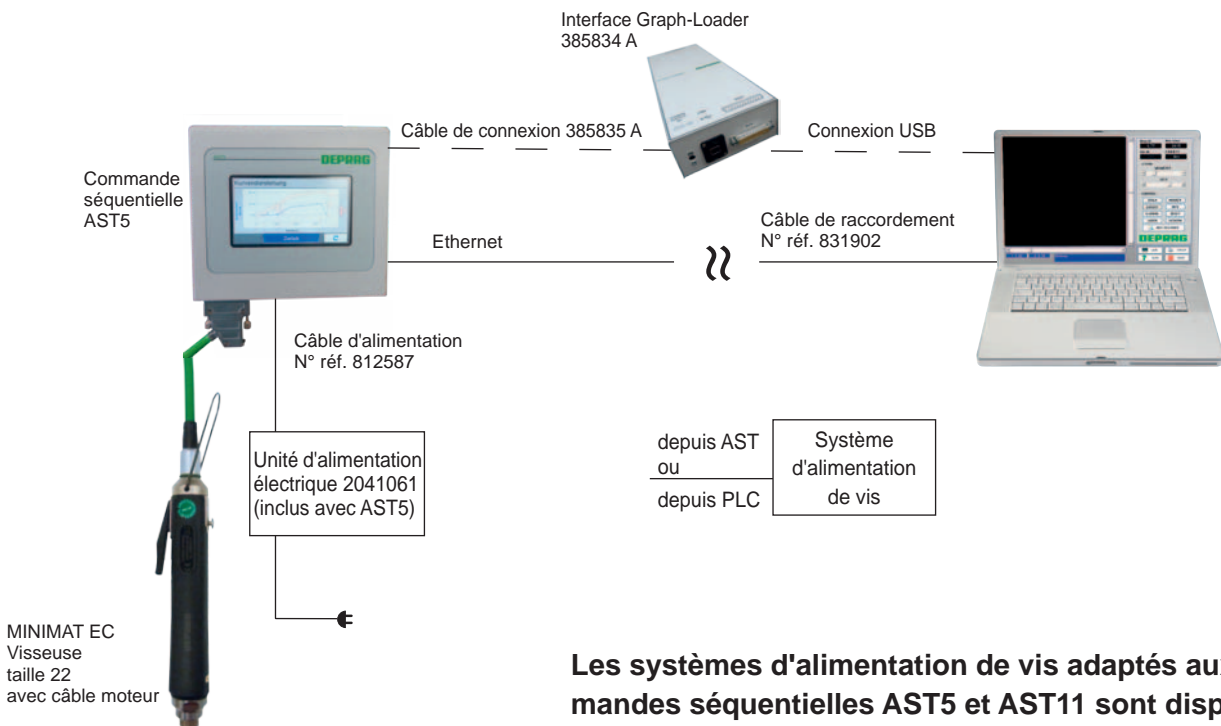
Interface Graph-Loader
385834 A

Câble de connexion 385835 A

Connexion USB

DEPRAG

Commande séquentielle AST5

Câble de raccordement
N° réf. 831902

Ethernet

DEPRAG

Câble d'alimentation
N° réf. 812587

Unité d'alimentation électrique 2041061 (inclus avec AST5)

depuis AST
ou
depuis PLC

Système d'alimentation de vis

MINIMAT EC
Visseuse
taille 22
avec câble moteur

Les systèmes d'alimentation de vis adaptés au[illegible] mandes séquentielles AST5 et AST11 sont disp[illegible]